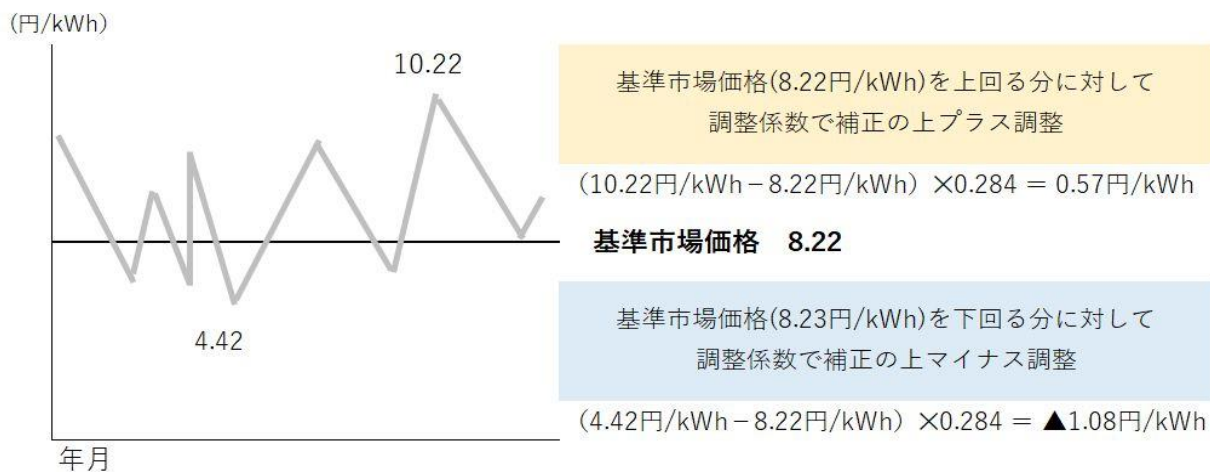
(円/kWh)

10.22

4.42

年月

基準市場価格(8.22円/kWh)を上回る分に対して
調整係数で補正の上プラス調整

(10.22円/kWh－8.22円/kWh) ×0.284 ＝ 0.57円/kWh

基準市場価格　8.22

基準市場価格(8.23円/kWh)を下回る分に対して
調整係数で補正の上マイナス調整

(4.42円/kWh－8.22円/kWh) ×0.284 ＝ ▲1.08円/kWh